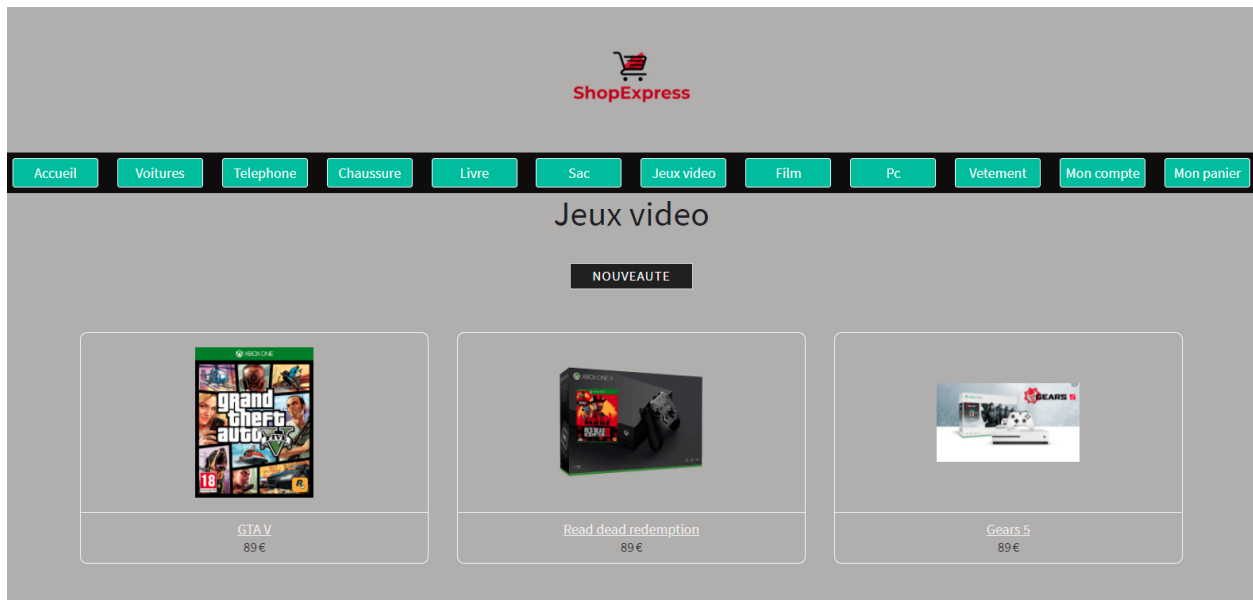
ShopExpress

Accueil Voitures Telephone Chaussure Livre Sac Jeux video Film Pc Vetement Mon compte Mon panier

Jeux video

NOUVEAUTE

XBOX ONE
Grand Theft Auto V
18

XBOX ONE X
Red Dead Redemption

GEARS 5

GTA V
89€

Read dead redemption
89€

Gears 5
89€